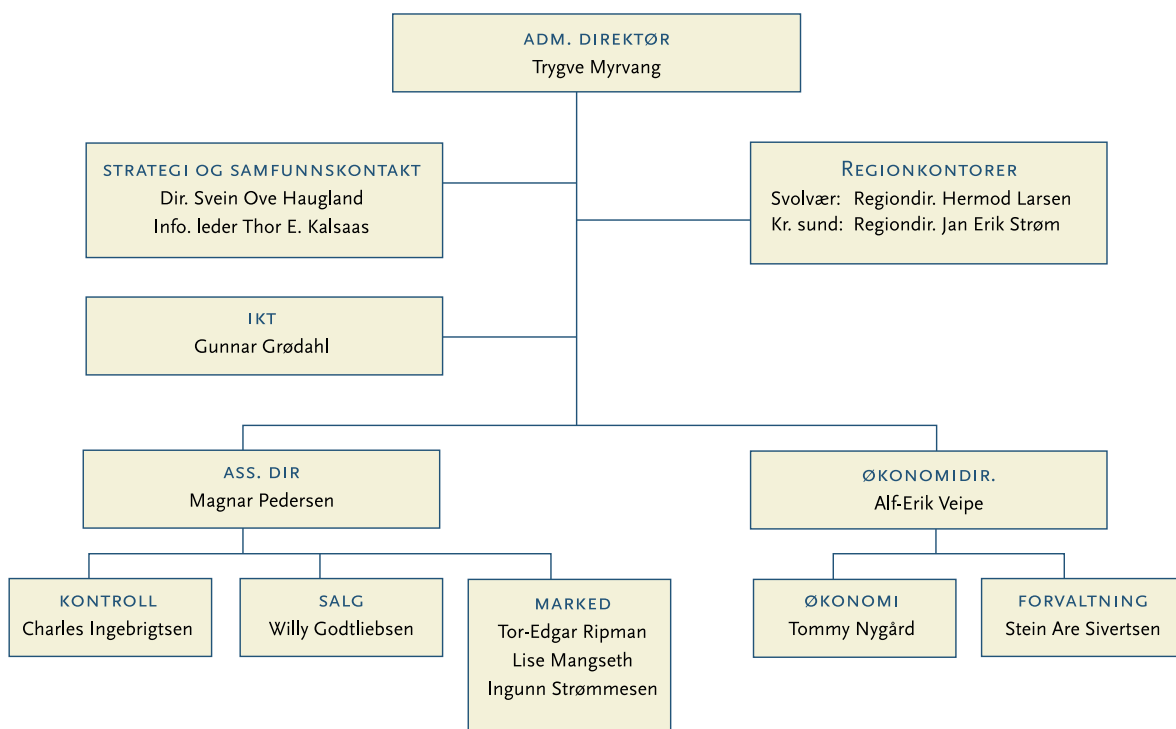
ADM. DIREKTØR
Trygve Myrvang

STRATEGI OG SAMFUNNSKONTAKT
Dir. Svein Ove Haugland
Info. leder Thor E. Kalsaas

Regionkontorer
Svolvær: Regiondir. Hermod Larsen
Kr. sund: Regiondir. Jan Erik Strøm

IKT
Gunnar Grødahl

ASS. DIR
Magnar Pedersen

ØKONOMIDIR.
Alf-Erik Veipe

KONTROLL
Charles Ingebrigtsen

SALG
Willy Godtliebsen

MARKED
Tor-Edgar Ripman
Lise Mangseth
Ingunn Strømmesen

ØKONOMI
Tommy Nygård

FORVALTNING
Stein Are Sivertsen